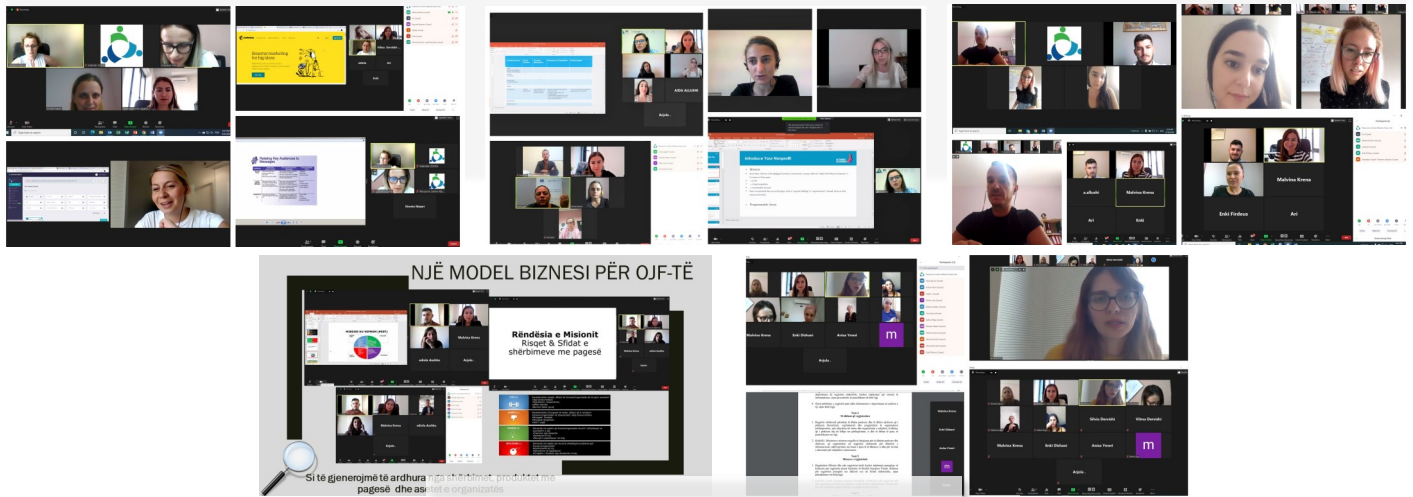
Matching Your Audiences to Messages

Introduce Your Nonprofit

NJË MODEL BIZNESI PËR OJF-TË

Rëndësia e Misionit
Risqet & Sfidat e shërbimeve me pagesë

Malvina Krena
Enki Fishta
Ari
Ajola
Amar Visoni
Silva Dervishi
Enki Dishoni
Aniso Veseli
m

Si të gjenerojmë të ardhura nga shërbimet, produktet me pagesë dhe asetet e organizatës